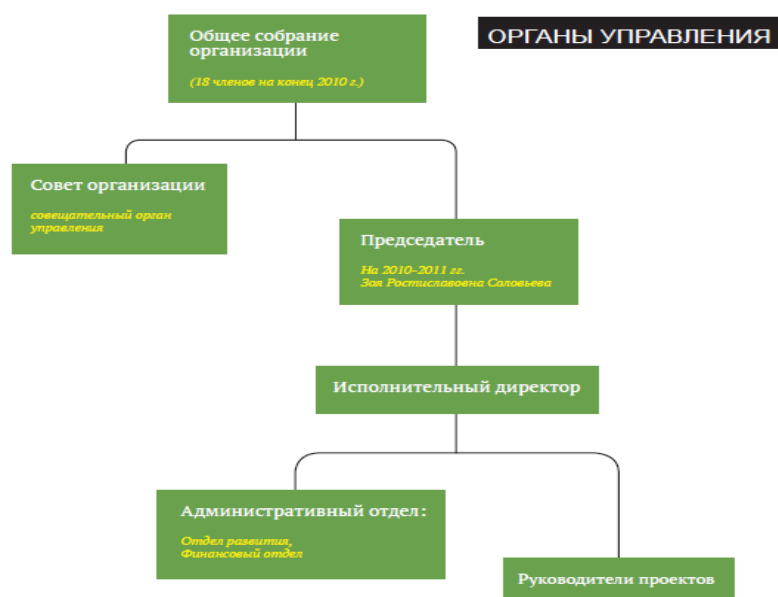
ОРГАНЫ УПРАВЛЕНИЯ

Общее собрание организации

(18 членов на конец 2010 г.)

Совет организации

совещательный орган управления

Председатель

На 2010-2011 гг.
Зоя Ростиславовна Соловьева

Исполнительный директор

Административный отдел:

Отдел развития,
Финансовый отдел

Руководители проектов